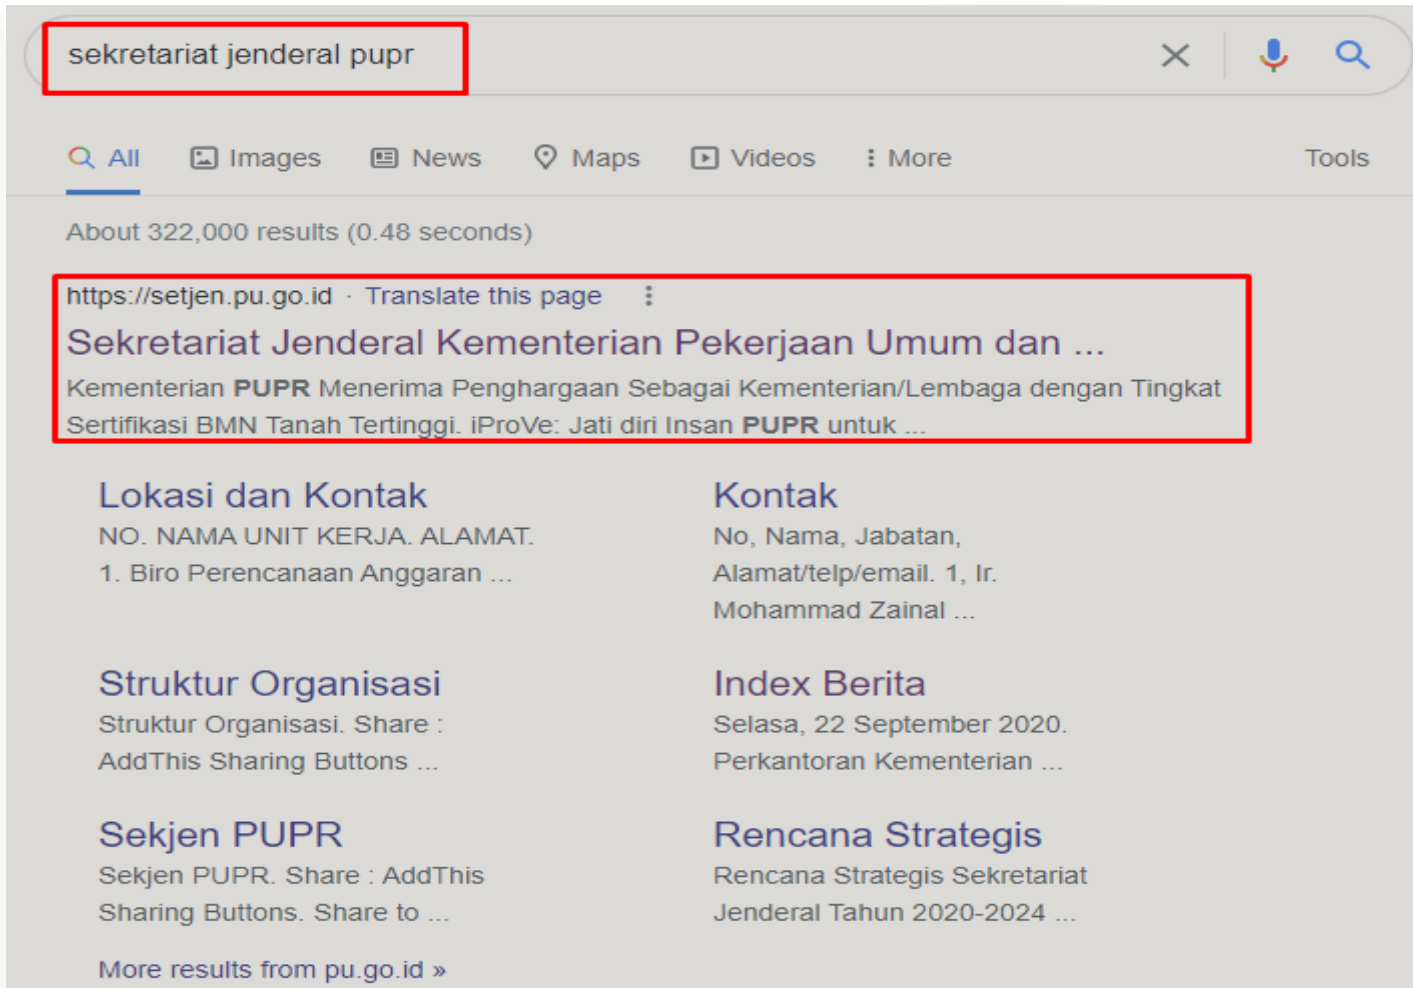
sekretariat jenderal pupr

All Images News Maps Videos More Tools

About 322,000 results (0.48 seconds)

https://setjen.pu.go.id · Translate this page

Sekretariat Jenderal Kementerian Pekerjaan Umum dan ...

Kementerian PUPR Menerima Penghargaan Sebagai Kementerian/Lembaga dengan Tingkat Sertifikasi BMN Tanah Tertinggi. iProVe: Jati diri Insan PUPR untuk ...

Lokasi dan Kontak
NO. NAMA UNIT KERJA. ALAMAT. 1. Biro Perencanaan Anggaran ...

Kontak
No, Nama, Jabatan, Alamat/telp/email. 1, Ir. Mohammad Zainal ...

Struktur Organisasi
Struktur Organisasi. Share : AddThis Sharing Buttons ...

Index Berita
Selasa, 22 September 2020. Perkantoran Kementerian ...

Sekjen PUPR
Sekjen PUPR. Share : AddThis Sharing Buttons. Share to ...

Rencana Strategis
Rencana Strategis Sekretariat Jenderal Tahun 2020-2024 ...

More results from pu.go.id »